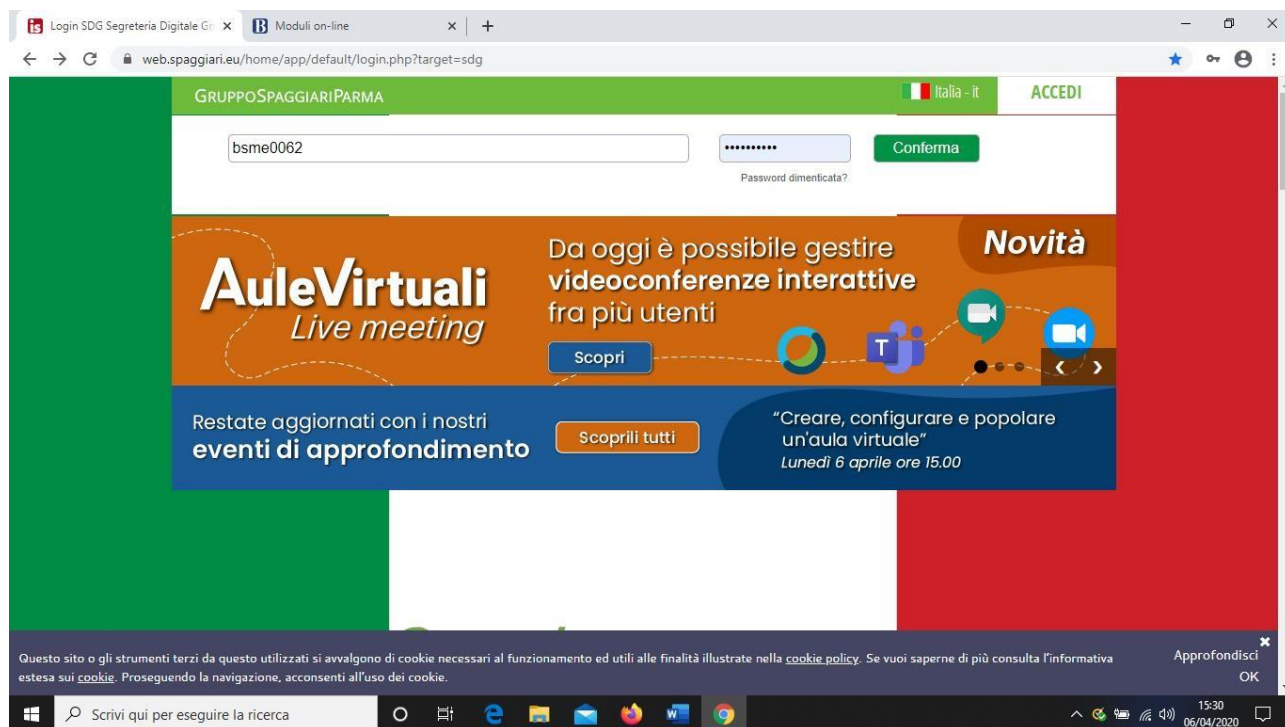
Login SDG Segreteria Digitale Gr ×
Moduli on-line ×
+

web.spaggiari.eu/home/app/default/login.php?target=sdg

GRUPPOSPAGGIARIPARMA
Italia - it
ACCEDI

bsme0062
••••••••••
Conferma
Password dimenticata?

AuleVirtuali
Live meeting
Da oggi è possibile gestire
videoconferenze interattive
fra più utenti
Scopri
Novità

Restate aggiornati con i nostri
eventi di approfondimento
Scoprili tutti
"Creare, configurare e popolare un'aula virtuale"
Lunedì 6 aprile ore 15.00

Questo sito o gli strumenti terzi da questo utilizzati si avvalgono di cookie necessari al funzionamento ed utili alle finalità illustrate nella cookie policy. Se vuoi saperne di più consulta l'informativa estesa sui cookie. Proseguendo la navigazione, acconsenti all'uso dei cookie.
Approfondisci
OK

Scrivi qui per eseguire la ricerca
15:30
06/04/2020